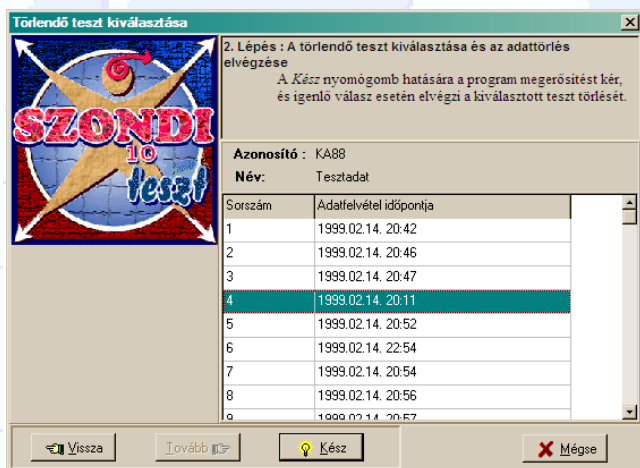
Törlendő teszt kiválasztása

SZONDI 10 teszt

2. Lépés : A törlendő teszt kiválasztása és az adattörlés elvégzése

A *Kész* nyomógomb hatására a program megerősítést kér, és igenlő válasz esetén elvégzi a kiválasztott teszt törlését.

Azonosító : KA88
Név: Tesztadat

| Sorszám | Adatfelvétel időpontja |
|---|---|
| 1 | 1999.02.14. 20:42 |
| 2 | 1999.02.14. 20:46 |
| 3 | 1999.02.14. 20:47 |
| 4 | 1999.02.14. 20:11 |
| 5 | 1999.02.14. 20:52 |
| 6 | 1999.02.14. 22:54 |
| 7 | 1999.02.14. 20:54 |
| 8 | 1999.02.14. 20:56 |
| 9 | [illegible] |

Vissza  Tovább  Kész  Mégse